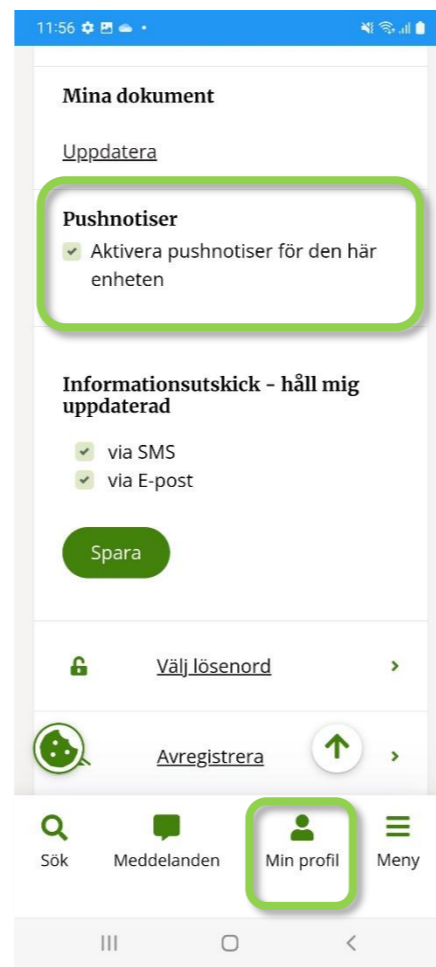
11:56

Mina dokument

Uppdatera

Pushnotiser

Aktivera pushnotiser för den här enheten

Informationsutskick - håll mig uppdaterad

via SMS

via E-post

Spara

Välj lösenord

Avregistrera

Sök

Meddelanden

Min profil

Meny